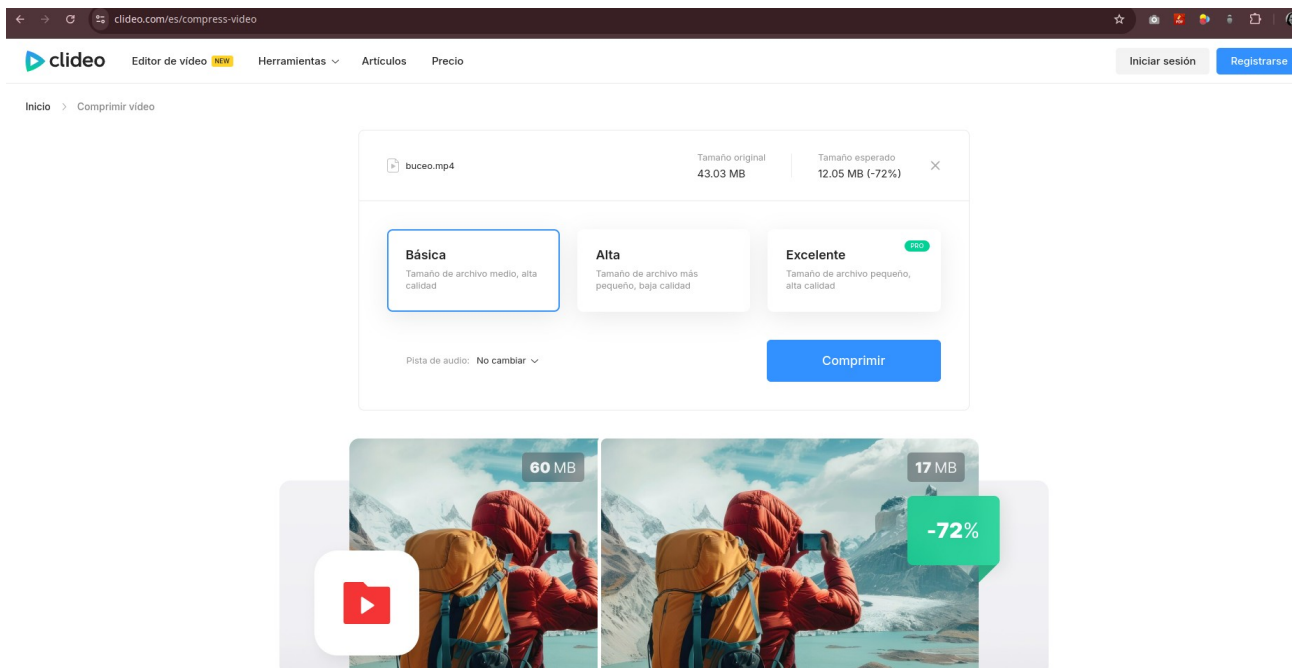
clideo.com/es/compress-video

clideo Editor de vídeo NEW Herramientas Artículos Precio Iniciar sesión Registrarse

Inicio > Comprimir vídeo

buceo.mp4

Tamaño original
43.03 MB

Tamaño esperado
12.05 MB (-72%)

Básica
Tamaño de archivo medio, alta calidad

Alta
Tamaño de archivo más pequeño, baja calidad

PRO
Excelente
Tamaño de archivo pequeño, alta calidad

Pista de audio: No cambiar

Comprimir

60 MB

17 MB

-72%